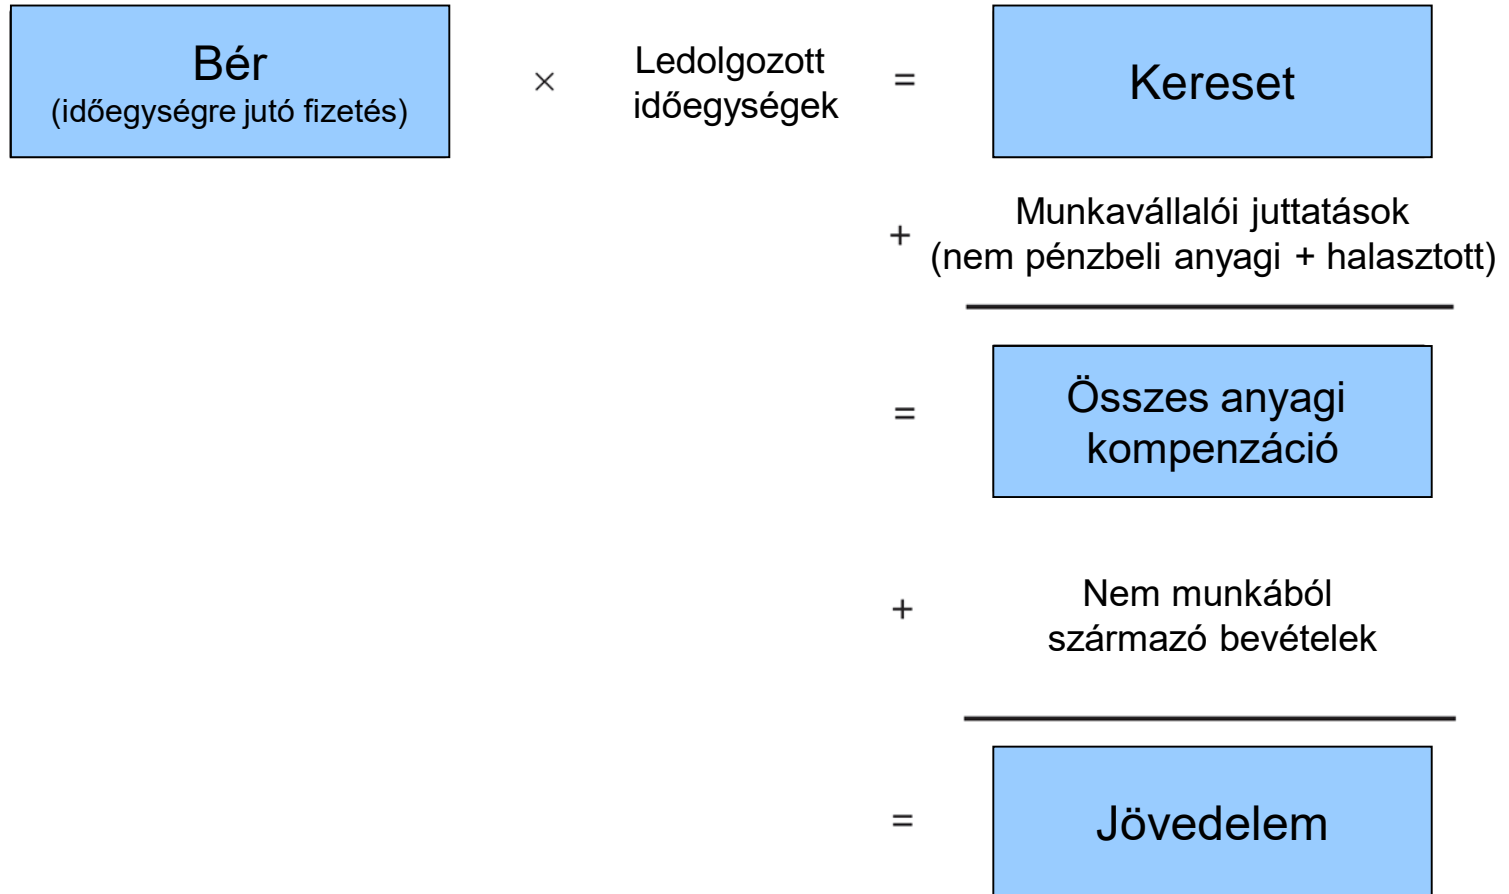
Bér
(időegységre jutó fizetés)

×

Ledolgozott időegységek

=

Kereset

+

Munkavállalói juttatások
(nem pénzbeli anyagi + halasztott)

=

Összes anyagi kompenzáció

+

Nem munkából származó bevételek

=

Jövedelem